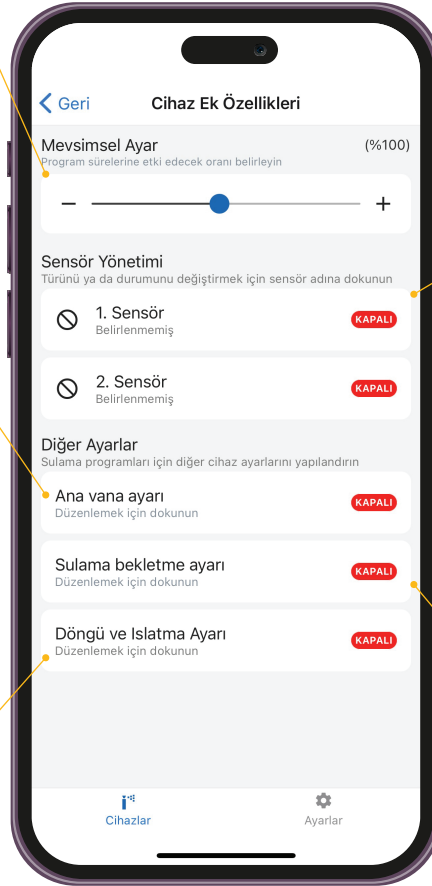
Geri

Cihaz Ek Özellikleri

Mevsimsel Ayar

(%100)

Program sürelerine etki edecek oranı belirleyin

−

+

Sensör Yönetimi

Türünü ya da durumunu değiştirmek için sensör adına dokunun

1. Sensör
Belirlenmemiş

KAPALI

2. Sensör
Belirlenmemiş

KAPALI

Diğer Ayarlar

Sulama programları için diğer cihaz ayarlarını yapılandırın

Ana vana ayarı
Düzenlemek için dokunun

KAPALI

Sulama bekletme ayarı
Düzenlemek için dokunun

KAPALI

Döngü ve Islatma Ayarı
Düzenlemek için dokunun

KAPALI

Cihazlar

Ayarlar